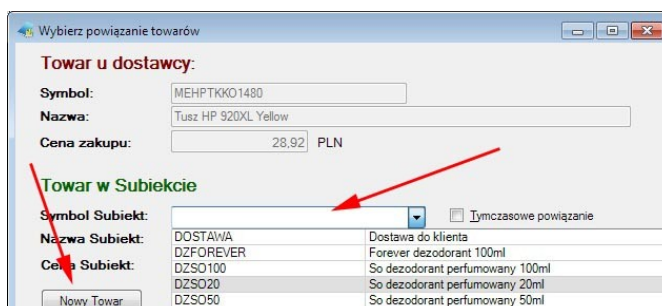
Wybierz powiązanie towarów

Towar u dostawcy:

Symbol: MEHPTKKO1480

Nazwa: Tusz HP 920XL Yellow

Cena zakupu: 28,92 PLN

Towar w Subiekcie

Symbol Subiekt:

Tymczasowe powiązanie

Nazwa Subiekt:

Cena Subiekt:

Nowy Towar

| | |
|---|---|
| DOSTAWA | Dostawa do klienta |
| DZFOREVER | Forever dezodorant 100ml |
| DZSO100 | So dezodorant perfumowany 100ml |
| DZSO20 | So dezodorant perfumowany 20ml |
| DZSO50 | So dezodorant perfumowany 50ml |